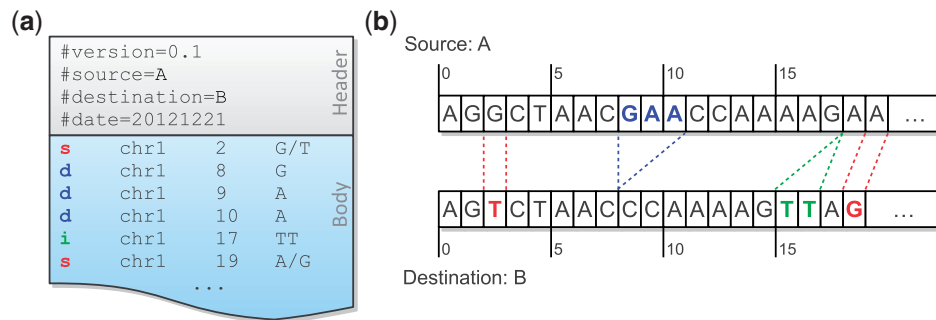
(a)

#version=0.1
#source=A
#destination=B
#date=20121221

Header

| | | | |
|---|---|---|---|
| s | chr1 | 2 | G/T |
| d | chr1 | 8 | G |
| d | chr1 | 9 | A |
| d | chr1 | 10 | A |
| i | chr1 | 17 | TT |
| s | chr1 | 19 | A/G |

...

Body

(b)

Source: A

0 5 10 15

A G G C T A A C G A A C C A A A A G A A ...

A G T C T A A C C C A A A A G T T A G ...

0 5 10 15

Destination: B